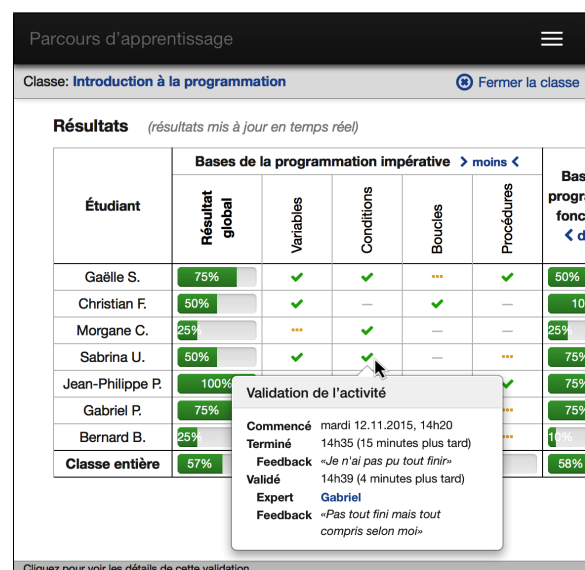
Parcours d'apprentissage

Classe: Introduction à la programmation

Fermer la classe

Résultats (résultats mis à jour en temps réel)

| Étudiant | Bases de la programmation impérative > moins < | | | | | Bas progr fonc < d |
|---|---|---|---|---|---|---|
| | Résultat global | Variables | Conditions | Boucles | Procédures | |
| Gaëlle S. | 75% | ✔ | ✔ | ··· | ✔ | 50% |
| Christian F. | 50% | ✔ | — | ✔ | — | 10 |
| Morgane C. | 25% | ··· | ✔ | — | — | 25% |
| Sabrina U. | 50% | ✔ | ✔ | — | ··· | 75% |
| Jean-Philippe P. | 100% | | | | ✔ | 75% |
| Gabriel P. | 75% | | | | ··· | 75% |
| Bernard B. | 25% | | | | ··· | 10% |
| Classe entière | 57% | | | | | 58% |

Validation de l'activité

Commencé mardi 12.11.2015, 14h20
Terminé 14h35 (15 minutes plus tard)
Feedback «Je n'ai pas pu tout finir»
Validé 14h39 (4 minutes plus tard)
Expert Gabriel
Feedback «Pas tout fini mais tout compris selon moi»

Cliquez pour voir les détails de cette validation